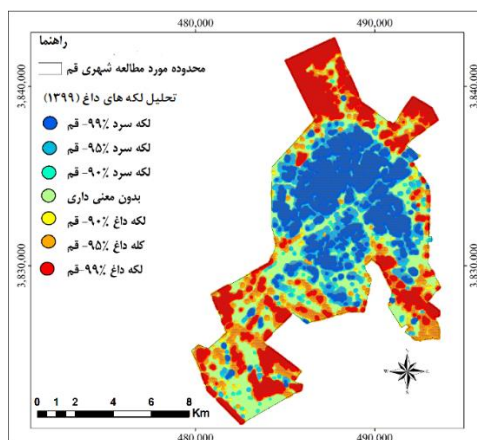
480,000
490,000

راهنما

محدوده مورد مطالعه شهری قم

تحلیل لکه های داغ (۱۳۹۹)

لکه سرد ۹۹٪- قم

لکه سرد ۹۵٪- قم

لکه سرد ۹۰٪- قم

بدون معنی داری

لکه داغ ۹۰٪- قم

کله داغ ۹۵٪- قم

لکه داغ ۹۹٪-قم

3,840,000
3,840,000
3,830,000
3,830,000

0 1 2 4 6 8
Km

480,000
490,000